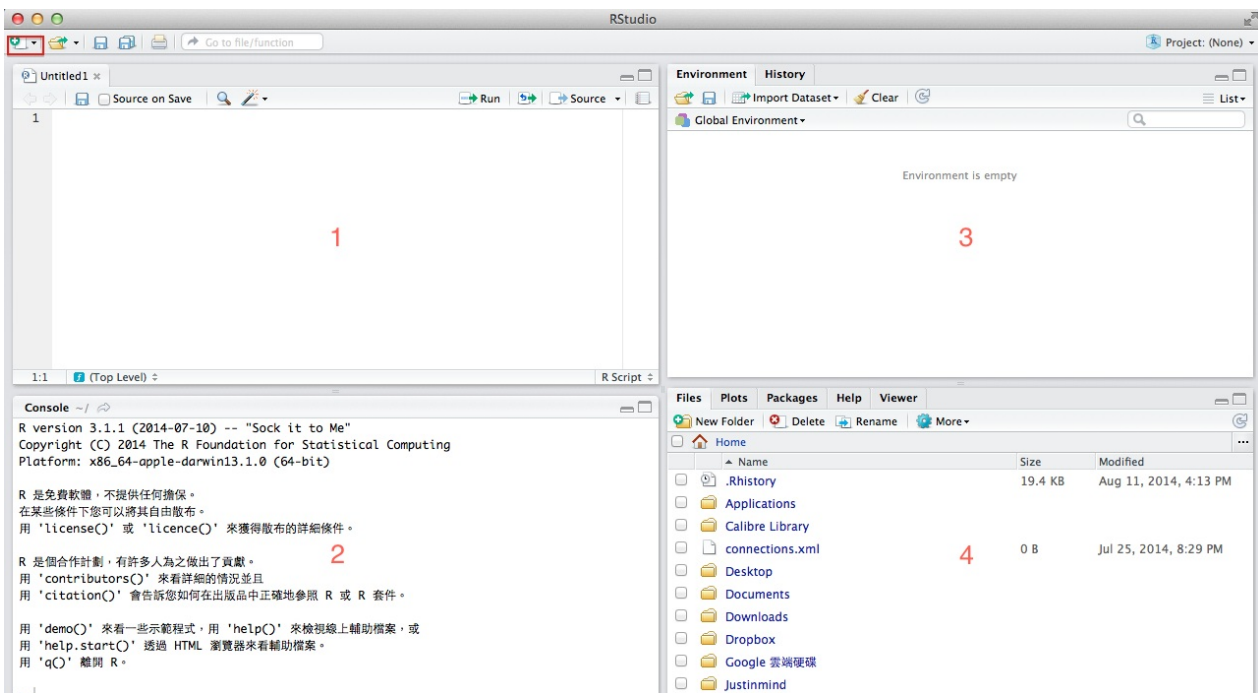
RStudio

Go to file/function

Project: (None)

Untitled1 ×

Source on Save

Run

Source

1

1

1:1

(Top Level) ÷

R Script ÷

Environment History

Import Dataset

Clear

List

Global Environment

Environment is empty

3

Console ~/

R version 3.1.1 (2014-07-10) -- "Sock it to Me"
Copyright (C) 2014 The R Foundation for Statistical Computing
Platform: x86_64-apple-darwin13.1.0 (64-bit)

R 是免費軟體，不提供任何擔保。
在某些條件下您可以將其自由散布。
用 'license()' 或 'licence()' 來獲得散布的詳細條件。

R 是個合作計劃，有許多人為之做出了貢獻。
用 'contributors()' 來看詳細的情況並且
用 'citation()' 會告訴您如何在出版品中正確地參照 R 或 R 套件。

用 'demo()' 來看一些示範程式，用 'help()' 來檢視線上輔助檔案，或
用 'help.start()' 透過 HTML 瀏覽器來看輔助檔案。
用 'q()' 離開 R。

2

Files Plots Packages Help Viewer

New Folder

Delete

Rename

More

Home

| ▲ Name | Size | Modified |
|---|---|---|
| .Rhistory | 19.4 KB | Aug 11, 2014, 4:13 PM |
| Applications | | |
| Calibre Library | | |
| connections.xml | 0 B | Jul 25, 2014, 8:29 PM |
| Desktop | | |
| Documents | | |
| Downloads | | |
| Dropbox | | |
| Google 雲端硬碟 | | |
| Justinmind | | |

4